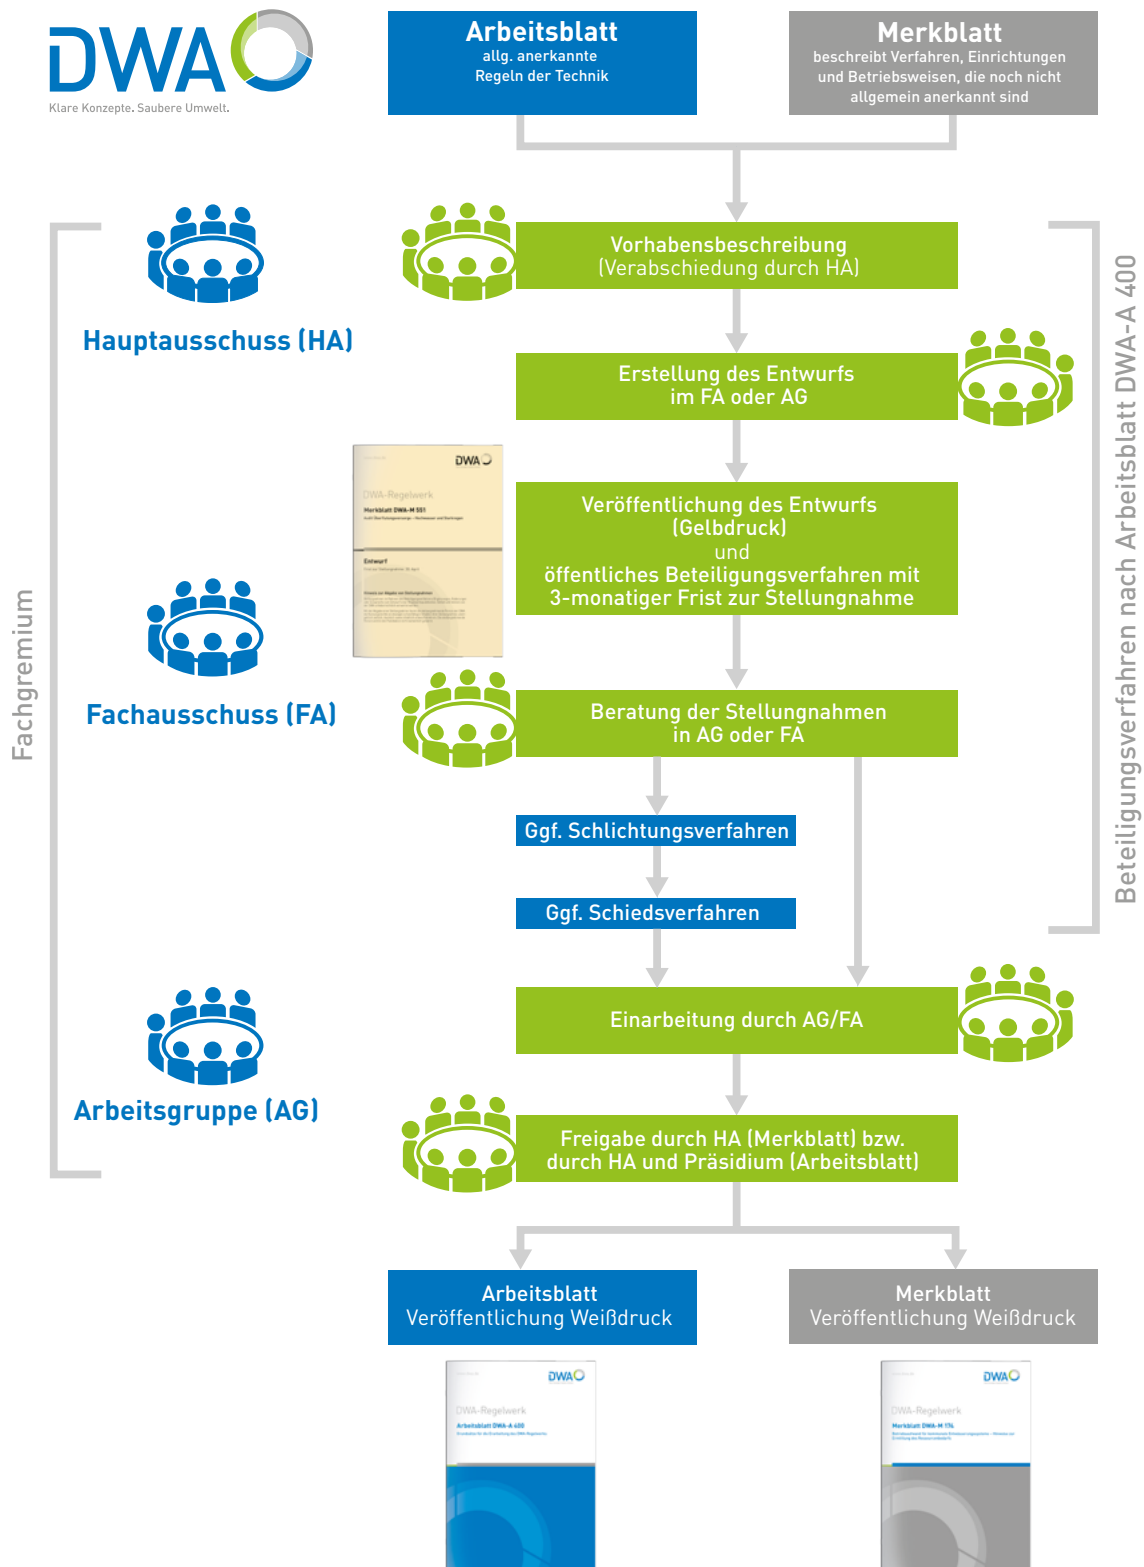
DWA
Klare Konzepte. Saubere Umwelt.

Arbeitsblatt
allg. anerkannte Regeln der Technik

Merkblatt
beschreibt Verfahren, Einrichtungen und Betriebsweisen, die noch nicht allgemein anerkannt sind

Fachgremium

Hauptausschuss (HA)

Fachausschuss (FA)

Arbeitsgruppe (AG)

Vorhabensbeschreibung (Verabschiedung durch HA)

Erstellung des Entwurfs im FA oder AG

DWA
DWA-Regelwerk
Merkblatt DWA-M 551
Entwurf

Veröffentlichung des Entwurfs (Gelbdruck)
und
öffentliches Beteiligungsverfahren mit 3-monatiger Frist zur Stellungnahme

Beratung der Stellungnahmen in AG oder FA

Ggf. Schlichtungsverfahren

Ggf. Schiedsverfahren

Einarbeitung durch AG/FA

Freigabe durch HA (Merkblatt) bzw. durch HA und Präsidium (Arbeitsblatt)

Beteiligungsverfahren nach Arbeitsblatt DWA-A 400

Arbeitsblatt
Veröffentlichung Weißdruck

Merkblatt
Veröffentlichung Weißdruck

DWA
DWA-Regelwerk
Arbeitsblatt DWA-A 400

DWA
DWA-Regelwerk
Merkblatt DWA-M 176